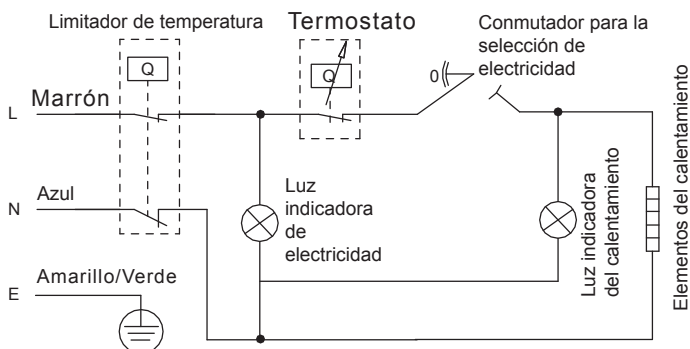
Limitador de temperatura

Termostato

Conmutador para la selección de electricidad

0

L

Marrón

Q

Q

N

Azul

Luz indicadora de electricidad

Luz indicadora del calentamiento

Elementos del calentamiento

E

Amarillo/Verde